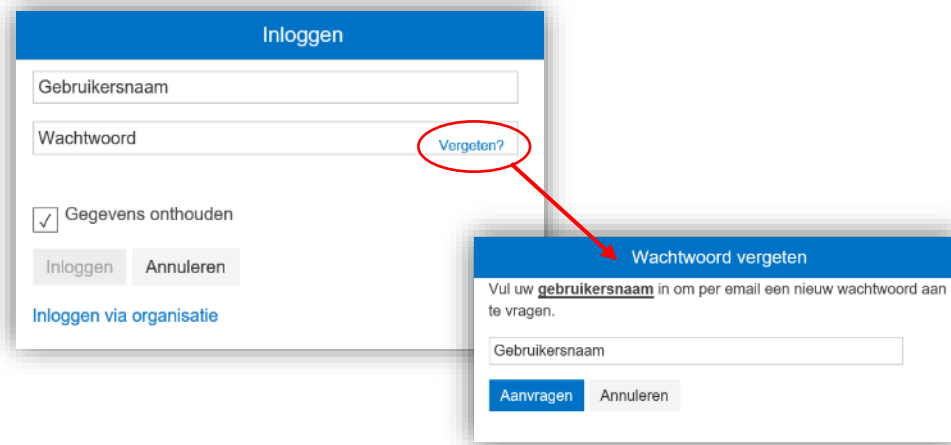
Inloggen

Gebruikersnaam

Wachtwoord

Vergeten?

✓ Gegevens onthouden

Inloggen Annuleren

Inloggen via organisatie

Wachtwoord vergeten

Vul uw **gebruikersnaam** in om per email een nieuw wachtwoord aan te vragen.

Gebruikersnaam

Aanvragen Annuleren